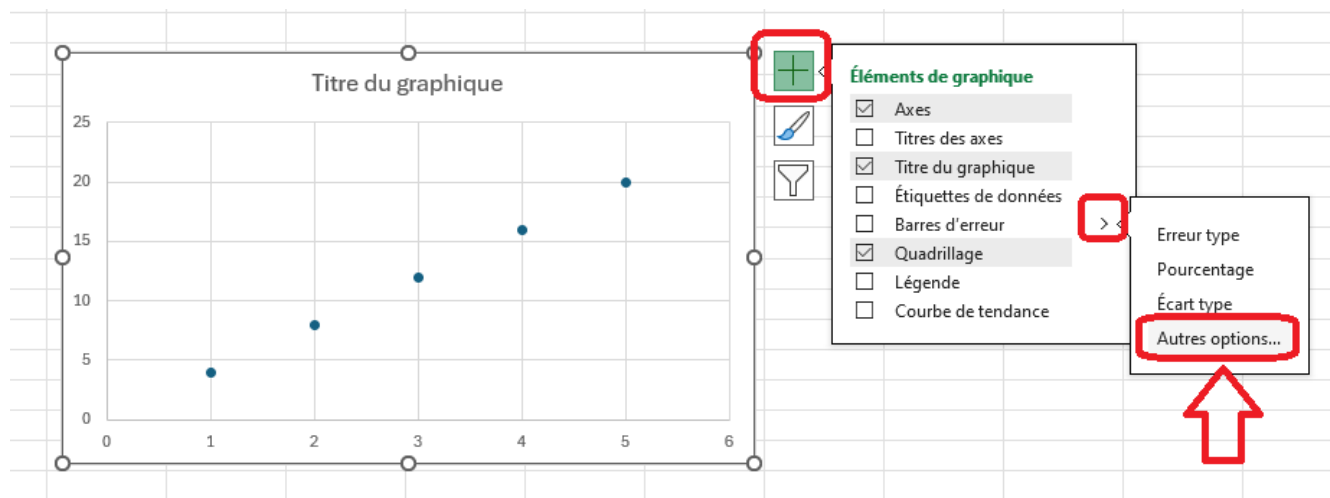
Titre du graphique

25
20
15
10
5
0

0 1 2 3 4 5 6

Éléments de graphique
Axes
Titres des axes
Titre du graphique
Étiquettes de données
Barres d'erreur
Quadrillage
Légende
Courbe de tendance

Erreur type
Pourcentage
Écart type
Autres options...